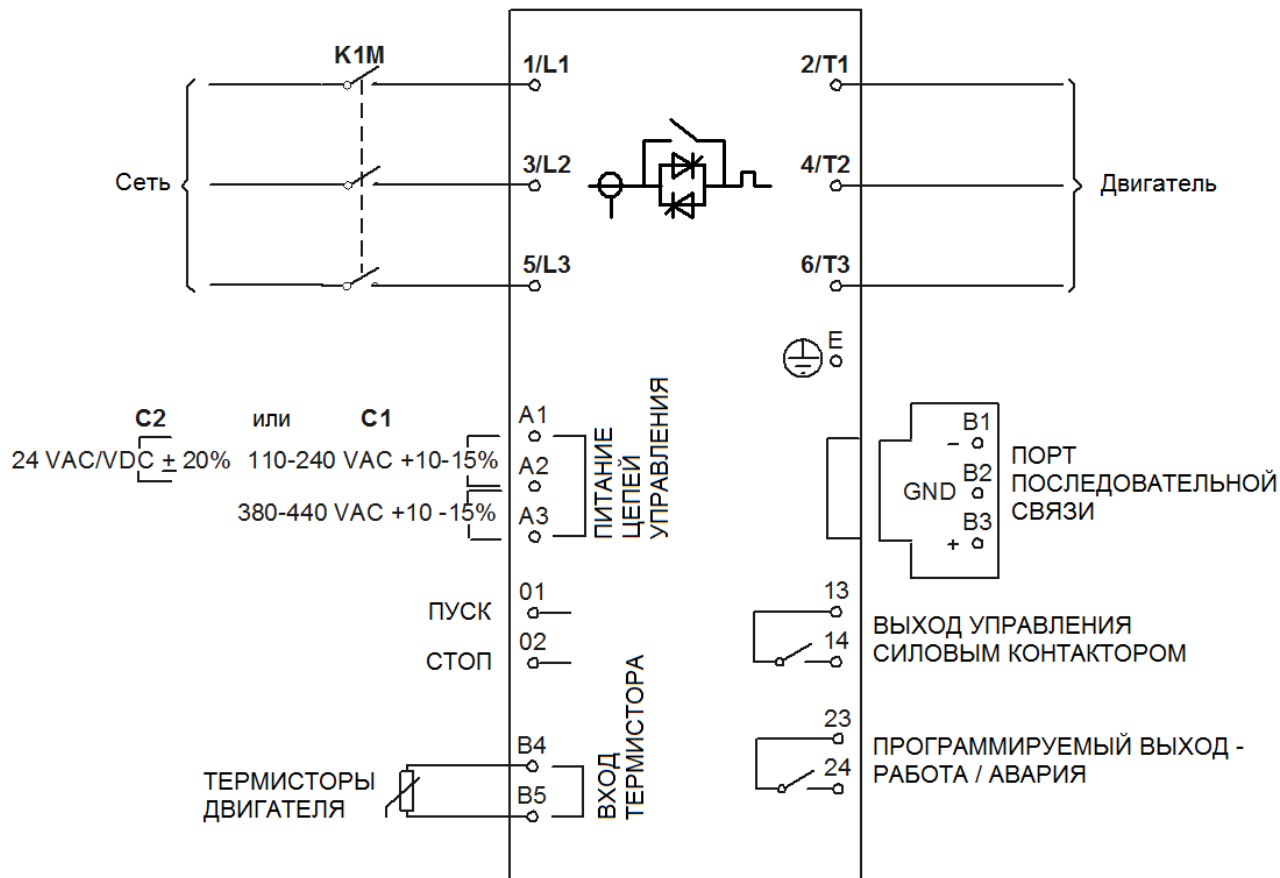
K1M

1/L1

2/T1

Сеть

3/L2

4/T2

Двигатель

5/L3

6/T3

E

C2 или C1

24 VAC/VDC $\pm$ 20% 110-240 VAC +10-15%

380-440 VAC +10 -15%

A1

A2

A3

ПИТАНИЕ ЦЕПЕЙ УПРАВЛЕНИЯ

B1
–

GND B2

B3
+

ПОРТ ПОСЛЕДОВАТЕЛЬНОЙ СВЯЗИ

01
ПУСК

02
СТОП

13

14

ВЫХОД УПРАВЛЕНИЯ СИЛОВЫМ КОНТАКТОРОМ

ВХОД ТЕРМИСТОРА

23

24

ПРОГРАММИРУЕМЫЙ ВЫХОД - РАБОТА / АВАРИЯ

B4

B5

ТЕРМИСТОРЫ ДВИГАТЕЛЯ